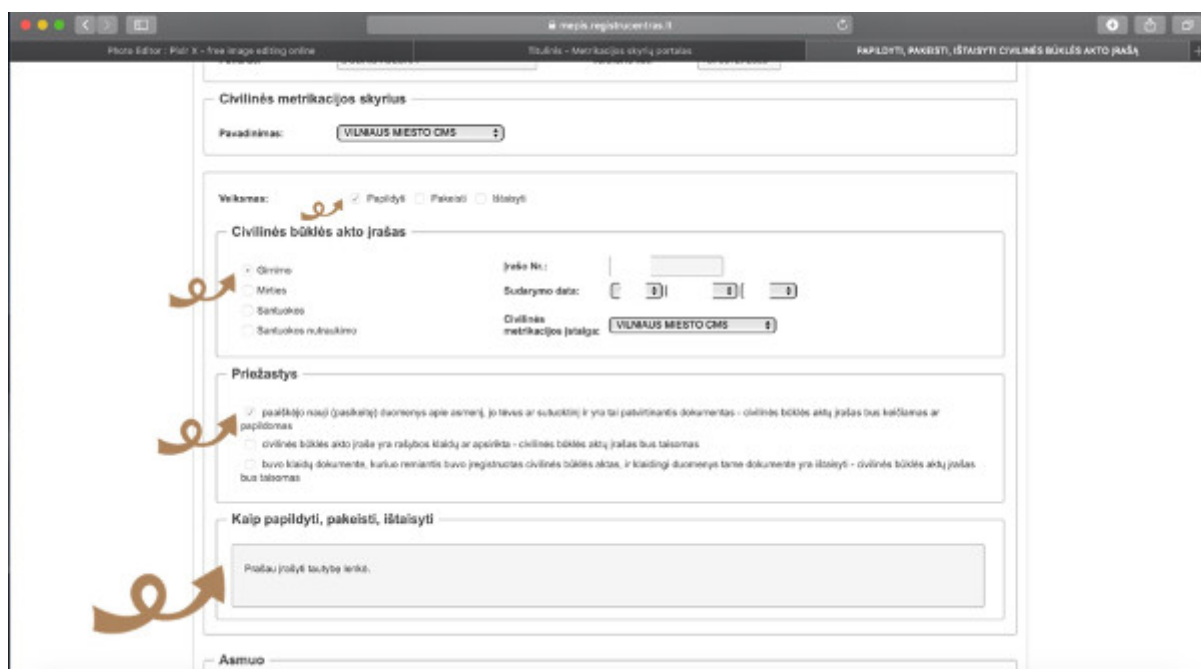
mepis.registrucentras.lt

Photo Editor : Pixlr X - free image editing online

Titulinis - Metrikacijos skyrių portalas

PAPILDYTI, PAKEISTI, IŠTAISYTI CIVILINĖS BŪKLĖS AKTO ĮRAŠĄ

Civilinės metrikacijos skyrius

Pavadinimas: VILNIAUS MIESTO CMS

Veiksmas: Papildyti Pakeisti Ištaisyti

Civilinės būklės akto įrašas

Gimimo
Mirties
Santuokos
Santuokos nutraukimo

Įrašo Nr.:

Sudarymo data:

Civilinės metrikacijos įstaiga: VILNIAUS MIESTO CMS

Priežastys

paaiškėjo nauji (pasikeitę) duomenys apie asmenį, jo tėvus ar sutuoktinį ir yra tai patvirtinantis dokumentas - civilinės būklės aktų įrašas bus keičiamas ar papildomas

civilinės būklės akto įraše yra rašybos klaidų ar apsirikta - civilinės būklės aktų įrašas bus taisomas

buvo klaidų dokumente, kuriuo remiantis buvo įregistruotas civilinės būklės aktas, ir klaidingi duomenys tame dokumente yra ištaisyti - civilinės būklės aktų įrašas bus taisomas

Kaip papildyti, pakeisti, ištaisyti

Prašau įrašyti tautybę lenkė.

Asmuo